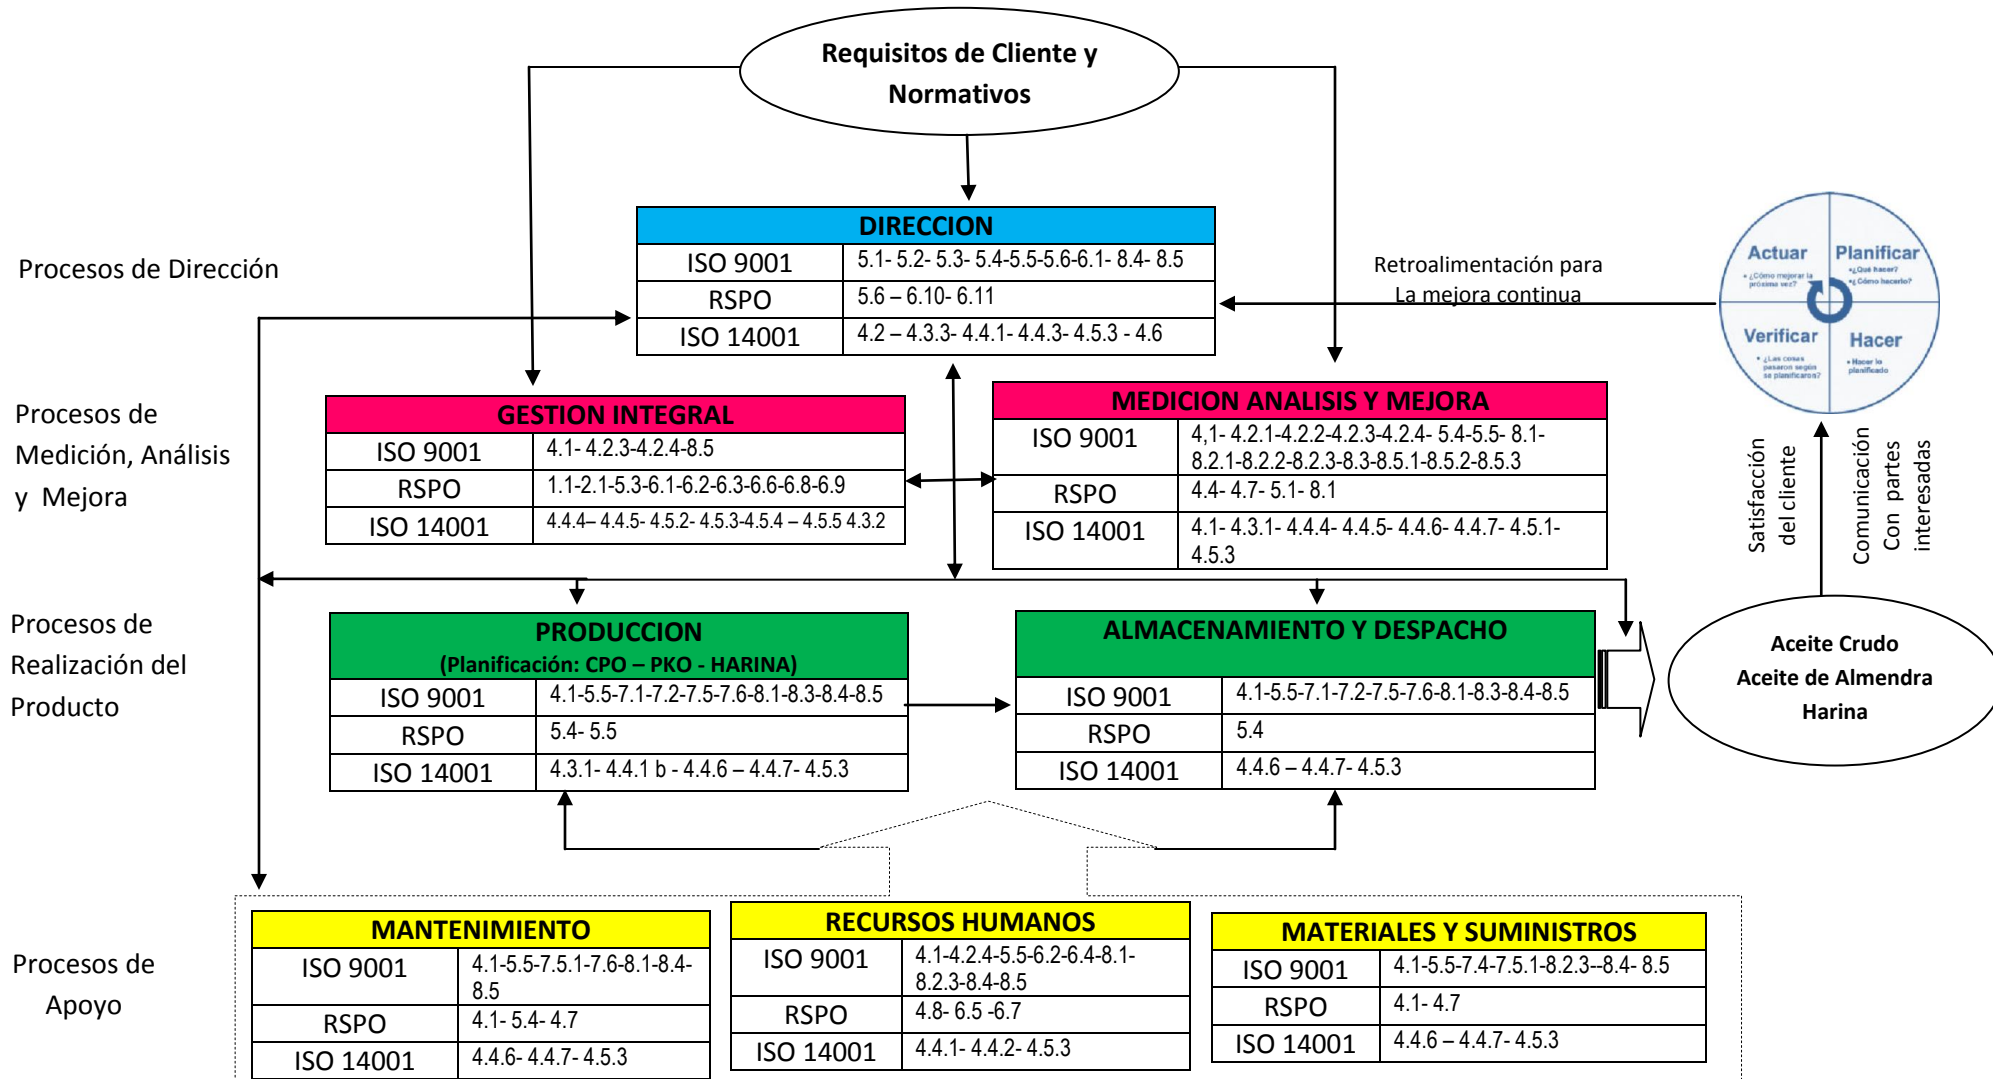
Requisitos de Cliente y Normativos

Procesos de Dirección

| DIRECCION | |
|---|---|
| ISO 9001 | 5.1- 5.2- 5.3- 5.4-5.5-5.6-6.1- 8.4- 8.5 |
| RSPO | 5.6 – 6.10- 6.11 |
| ISO 14001 | 4.2 – 4.3.3- 4.4.1- 4.4.3- 4.5.3 - 4.6 |

Retroalimentación para La mejora continua

Actuar
• ¿Cómo mejorar la próxima vez?
Planificar
• ¿Qué hacer?
• ¿Cómo hacerlo?
Verificar
• ¿Las cosas pasaron según se planificaron?
Hacer
• Hacer lo planificado

Procesos de Medición, Análisis y Mejora

| GESTION INTEGRAL | |
|---|---|
| ISO 9001 | 4.1- 4.2.3-4.2.4-8.5 |
| RSPO | 1.1-2.1-5.3-6.1-6.2-6.3-6.6-6.8-6.9 |
| ISO 14001 | 4.4.4– 4.4.5- 4.5.2- 4.5.3-4.5.4 – 4.5.5 4.3.2 |

| MEDICION ANALISIS Y MEJORA | |
|---|---|
| ISO 9001 | 4,1- 4.2.1-4.2.2-4.2.3-4.2.4- 5.4-5.5- 8.1-8.2.1-8.2.2-8.2.3-8.3-8.5.1-8.5.2-8.5.3 |
| RSPO | 4.4- 4.7- 5.1- 8.1 |
| ISO 14001 | 4.1- 4.3.1- 4.4.4- 4.4.5- 4.4.6- 4.4.7- 4.5.1-4.5.3 |

Satisfacción del cliente

Comunicación Con partes interesadas

Procesos de Realización del Producto

| PRODUCCION (Planificación: CPO – PKO - HARINA) | |
|---|---|
| ISO 9001 | 4.1-5.5-7.1-7.2-7.5-7.6-8.1-8.3-8.4-8.5 |
| RSPO | 5.4- 5.5 |
| ISO 14001 | 4.3.1- 4.4.1 b - 4.4.6 – 4.4.7- 4.5.3 |

| ALMACENAMIENTO Y DESPACHO | |
|---|---|
| ISO 9001 | 4.1-5.5-7.1-7.2-7.5-7.6-8.1-8.3-8.4-8.5 |
| RSPO | 5.4 |
| ISO 14001 | 4.4.6 – 4.4.7- 4.5.3 |

Aceite Crudo
Aceite de Almendra
Harina

Procesos de Apoyo

| MANTENIMIENTO | |
|---|---|
| ISO 9001 | 4.1-5.5-7.5.1-7.6-8.1-8.4-8.5 |
| RSPO | 4.1- 5.4- 4.7 |
| ISO 14001 | 4.4.6- 4.4.7- 4.5.3 |

| RECURSOS HUMANOS | |
|---|---|
| ISO 9001 | 4.1-4.2.4-5.5-6.2-6.4-8.1-8.2.3-8.4-8.5 |
| RSPO | 4.8- 6.5 -6.7 |
| ISO 14001 | 4.4.1- 4.4.2- 4.5.3 |

| MATERIALES Y SUMINISTROS | |
|---|---|
| ISO 9001 | 4.1-5.5-7.4-7.5.1-8.2.3--8.4- 8.5 |
| RSPO | 4.1- 4.7 |
| ISO 14001 | 4.4.6 – 4.4.7- 4.5.3 |